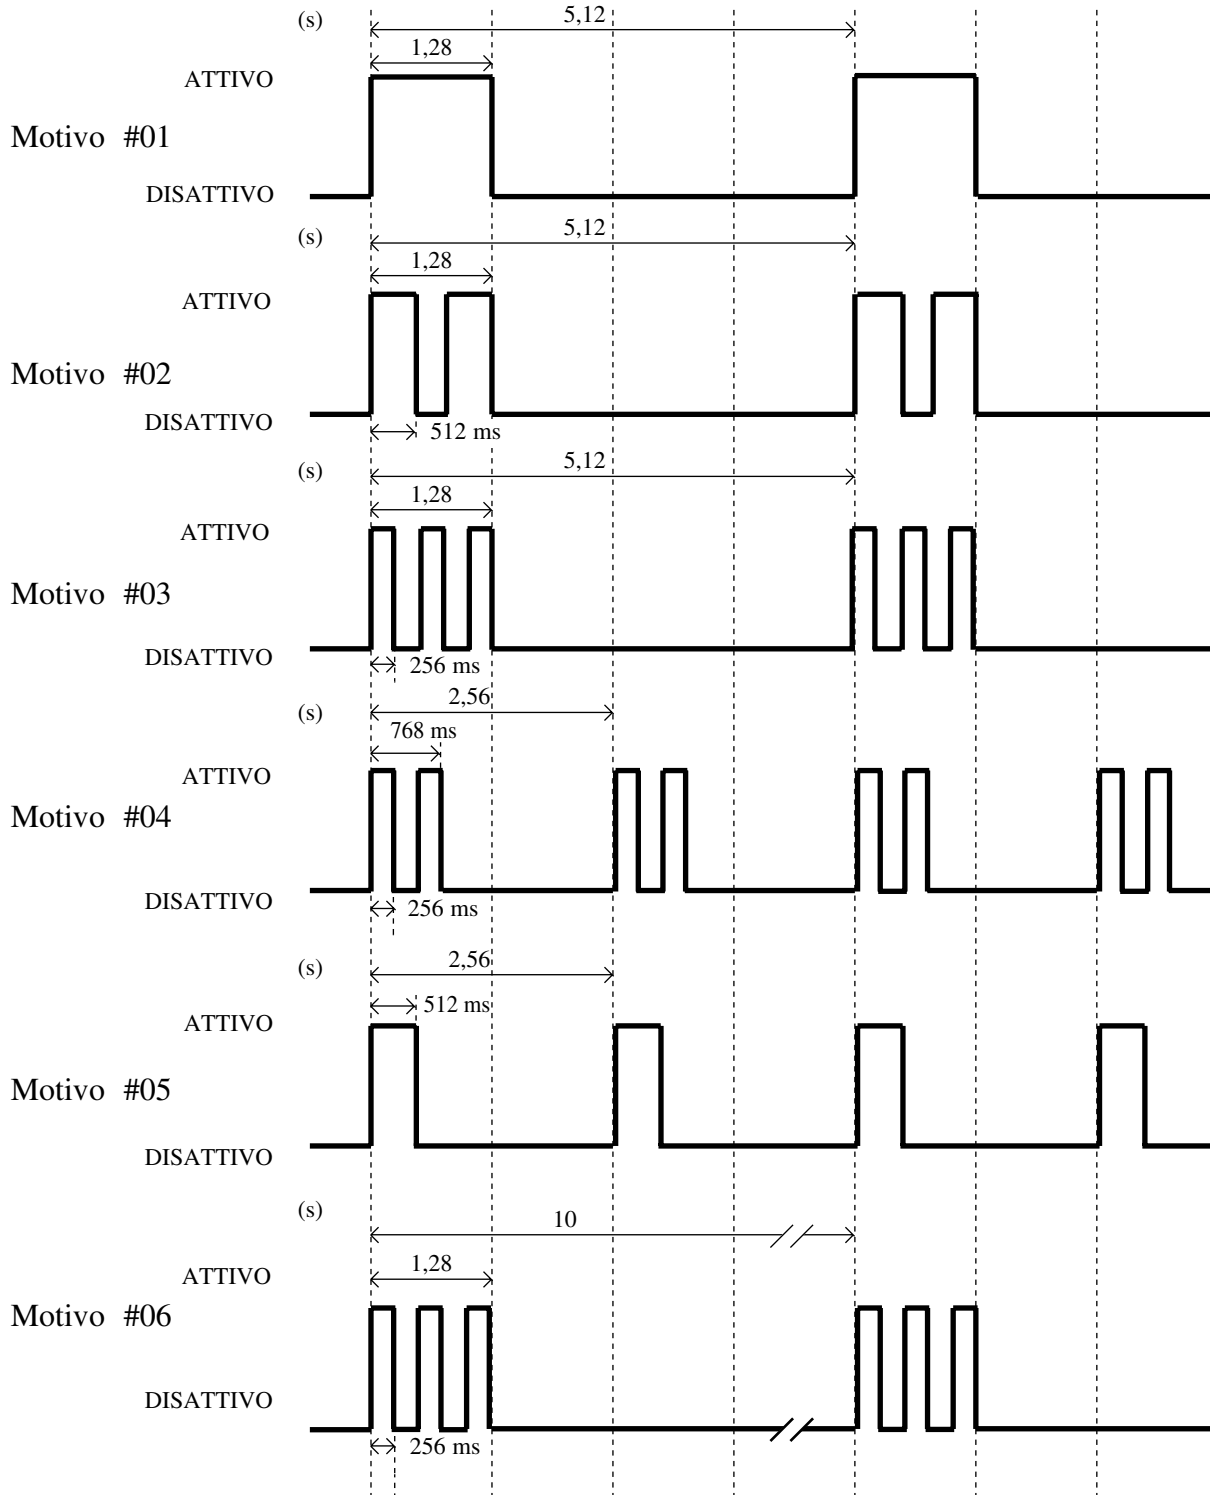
(s)
5,12
1,28
ATTIVO
Motivo #01
DISATTIVO

(s)
5,12
1,28
ATTIVO
Motivo #02
DISATTIVO
512 ms

(s)
5,12
1,28
ATTIVO
Motivo #03
DISATTIVO
256 ms

(s)
2,56
768 ms
ATTIVO
Motivo #04
DISATTIVO
256 ms

(s)
2,56
512 ms
ATTIVO
Motivo #05
DISATTIVO

(s)
10
1,28
ATTIVO
Motivo #06
DISATTIVO
256 ms